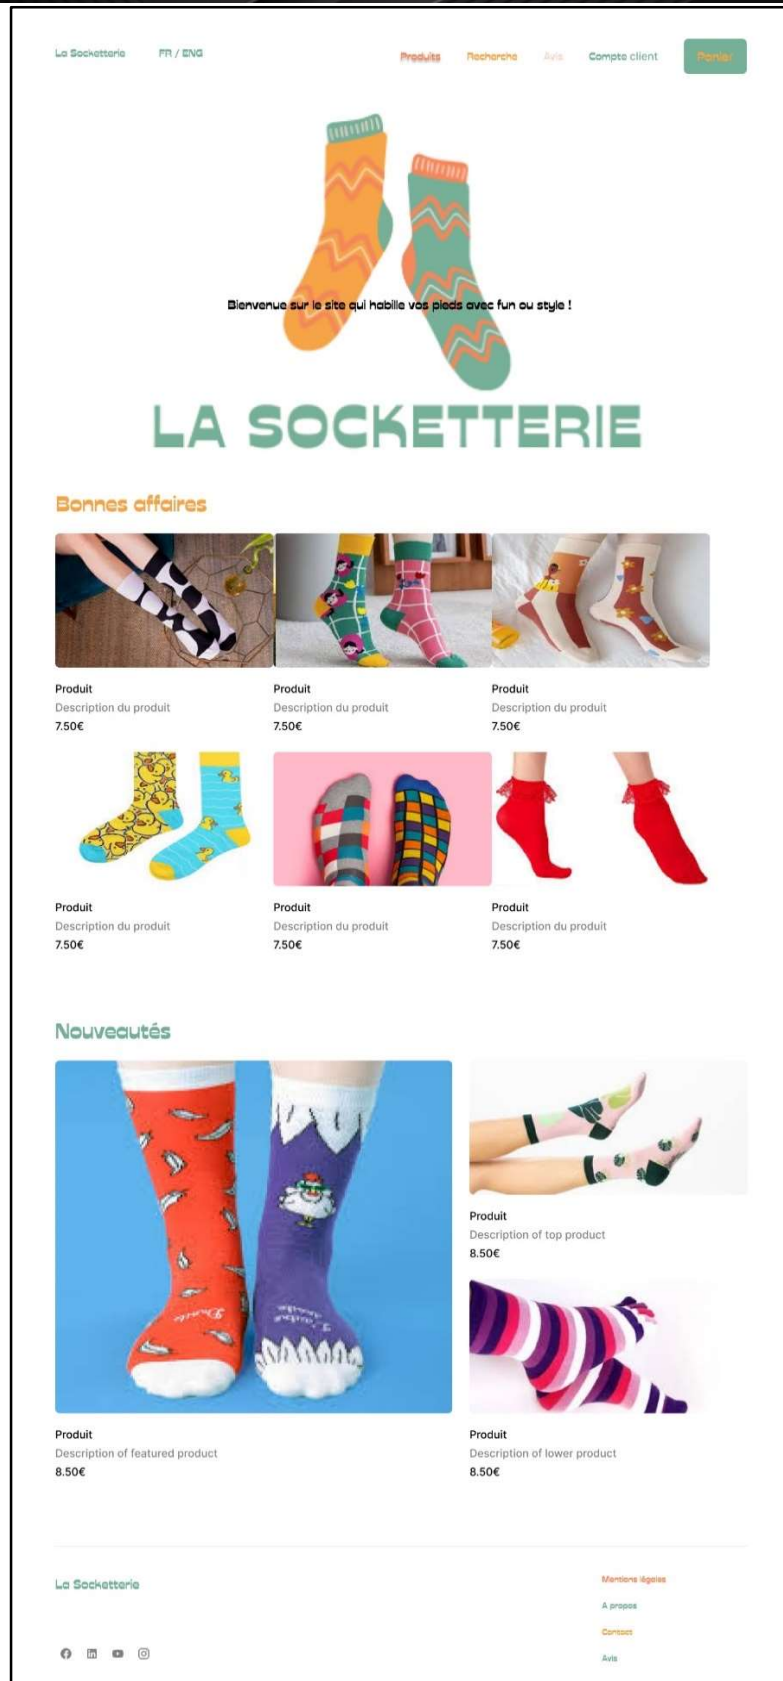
La Socketterie FR / ENG

Produits Recherche Avis Compte client Panier

Bienvenue sur le site qui habille vos pieds avec fun ou style !

LA SOCKETTERIE

Bonnes affaires

Produit
Description du produit
7.50€

Produit
Description du produit
7.50€

Produit
Description du produit
7.50€

Produit
Description du produit
7.50€

Produit
Description du produit
7.50€

Produit
Description du produit
7.50€

Nouveautés

Produit
Description of featured product
8.50€

Produit
Description of top product
8.50€

Produit
Description of lower product
8.50€

La Socketterie

Mentions légales
A propos
Contact
Avis